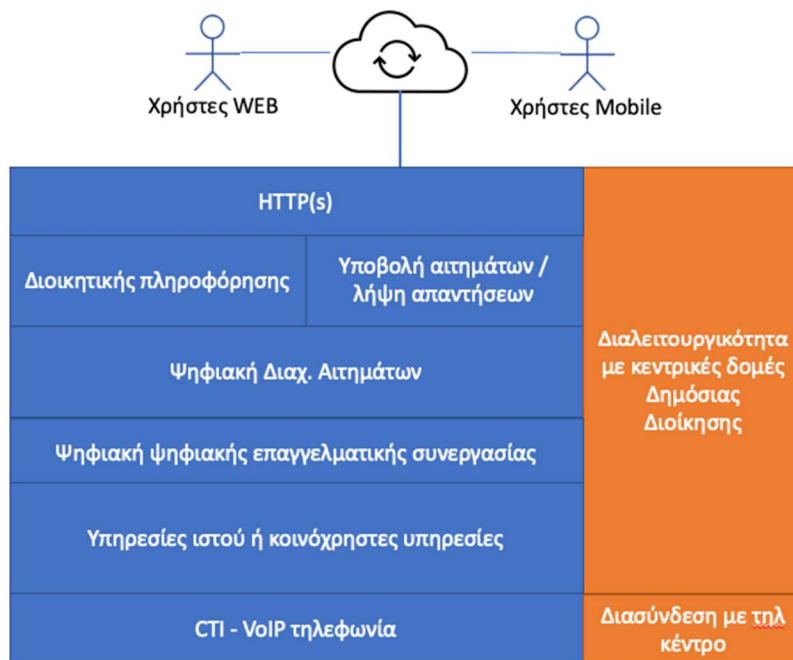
Χρήστες WEB

Χρήστες Mobile

HTTP(s)

Διοικητικής πληροφόρησης

Υποβολή αιτημάτων / λήψη απαντήσεων

Ψηφιακή Διαχ. Αιτημάτων

Ψηφιακή ψηφιακής επαγγελματικής συνεργασίας

Υπηρεσίες ιστού ή κοινόχρηστες υπηρεσίες

CTI - VoIP τηλεφωνία

Διαλειτουργικότητα με κεντρικές δομές Δημόσιας Διοίκησης

Διασύνδεση με τηλ κέντρο